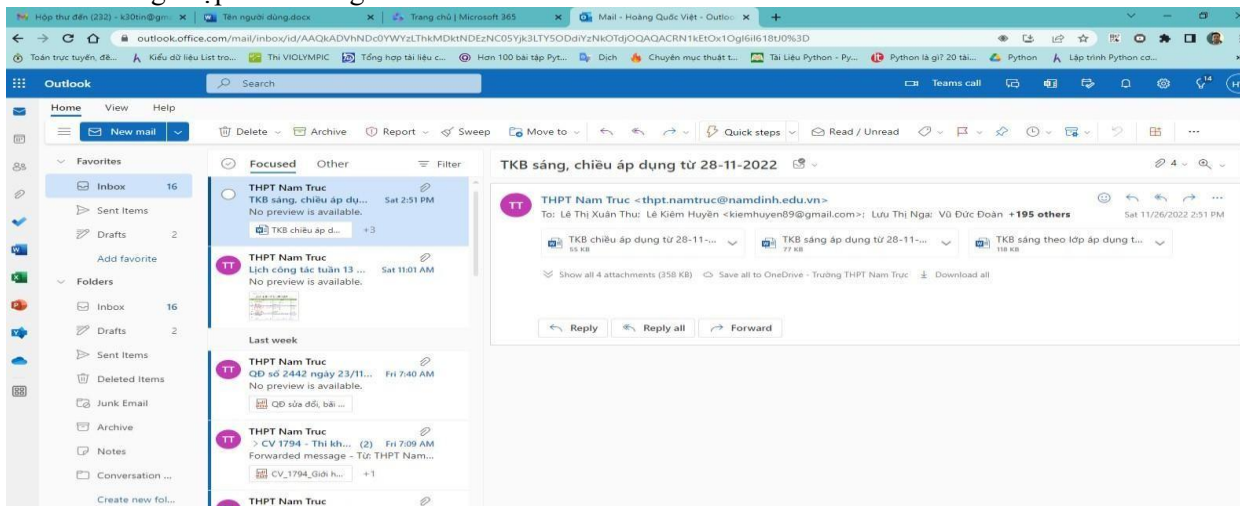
Hộp thư đến (232) - k30tin@gm | Tên người dùng.docx | Trang chủ | Microsoft 365 | Mail - Hoàng Quốc Việt - Outloo

outlook.office.com/mail/inbox/id/AAQkADVhNDc0YWYzLThkMDktNDEzNC05Yjk3LTY5ODdiYzNkOTdjOQAQACRN1kEtOx1Ogl6il618tU0%3D

Toán trực tuyến, đề... | Kiểu dữ liệu List tro... | Thi VIOLYMPIC | Tổng hợp tài liệu c... | Hơn 100 bài tập Pyt... | Dịch | Chuyên mục thuật t... | Tài Liệu Python - Py... | Python là gì? 20 tài... | Python | Lập trình Python cơ...

Outlook | Search | Teams call

Home | View | Help

New mail | Delete | Archive | Report | Sweep | Move to | Quick steps | Read / Unread

Favorites
Inbox 16
Sent Items
Drafts 2
Add favorite
Folders
Inbox 16
Drafts 2
Sent Items
Deleted Items
Junk Email
Archive
Notes
Conversation ...
Create new fol...

Focused | Other | Filter

THPT Nam Truc
TKB sáng, chiều áp dụ... Sat 2:51 PM
No preview is available.
TKB chiều áp d... +3

THPT Nam Truc
Lịch công tác tuần 13 ... Sat 11:01 AM
No preview is available.

Last week

THPT Nam Truc
QĐ số 2442 ngày 23/11... Fri 7:40 AM
No preview is available.
QĐ sửa đổi, bãi ...

THPT Nam Truc
> CV 1794 - Thi kh... (2) Fri 7:09 AM
Forwarded message - Từ: THPT Nam...
CV_1794_Giới h... +1

THPT Nam Truc

TKB sáng, chiều áp dụng từ 28-11-2022

THPT Nam Truc <thpt.namtruc@namdinh.edu.vn>
To: Lê Thị Xuân Thu; Lê Kiểm Huyền <kiemhuyen89@gmail.com>; Lưu Thị Nga; Vũ Đức Đoàn +195 others
Sat 11/26/2022 2:51 PM

TKB chiều áp dụng từ 28-11-... 55 KB | TKB sáng áp dụng từ 28-11-... 77 KB | TKB sáng theo lớp áp dụng t... 118 KB

Show all 4 attachments (358 KB) | Save all to OneDrive - Trường THPT Nam Trực | Download all

Reply | Reply all | Forward